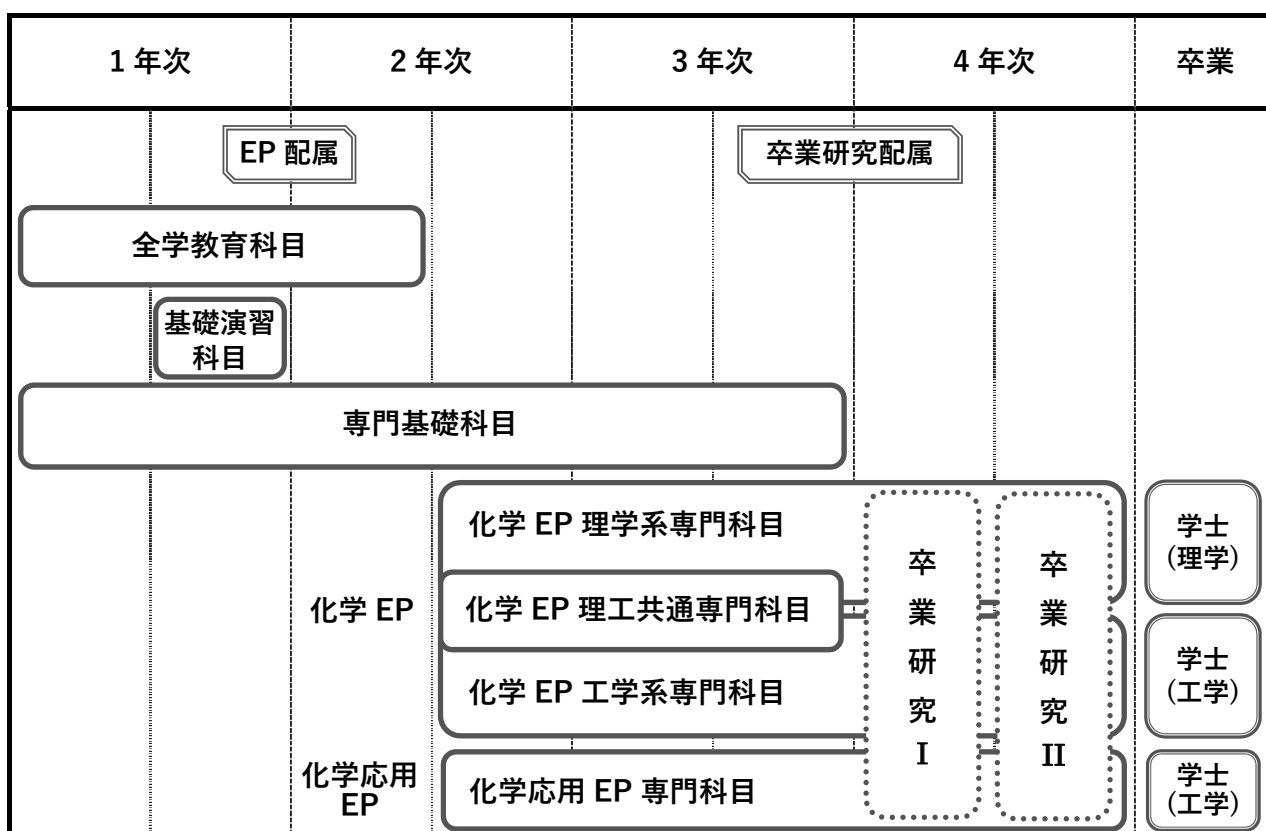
| 1年次 | 2年次 | 3年次 | 4年次 | 卒業 |
|---|---|---|---|---|

EP配属

卒業研究配属

全学教育科目

基礎演習科目

専門基礎科目

化学EP

化学EP理学系専門科目

化学EP理工共通専門科目

化学EP工学系専門科目

化学応用EP

化学応用EP専門科目

卒業研究Ⅰ

卒業研究Ⅱ

学士（理学）

学士（工学）

学士（工学）